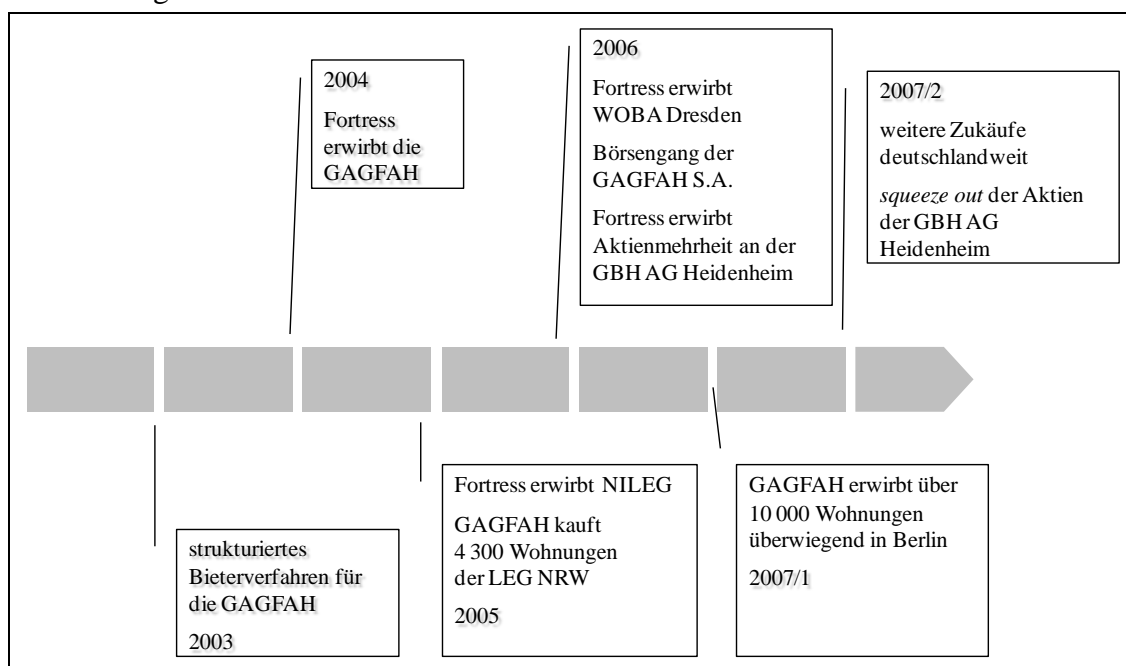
2004

Fortress erwirbt die GAGFAH

2006

Fortress erwirbt WOBA Dresden

Börsengang der GAGFAH S.A.

Fortress erwirbt Aktienmehrheit an der GBH AG Heidenheim

2007/2

weitere Zukäufe deutschlandweit

*squeeze out* der Aktien der GBH AG Heidenheim

strukturiertes Bieterverfahren für die GAGFAH

2003

Fortress erwirbt NILEG

GAGFAH kauft 4 300 Wohnungen der LEG NRW

2005

GAGFAH erwirbt über 10 000 Wohnungen überwiegend in Berlin

2007/1